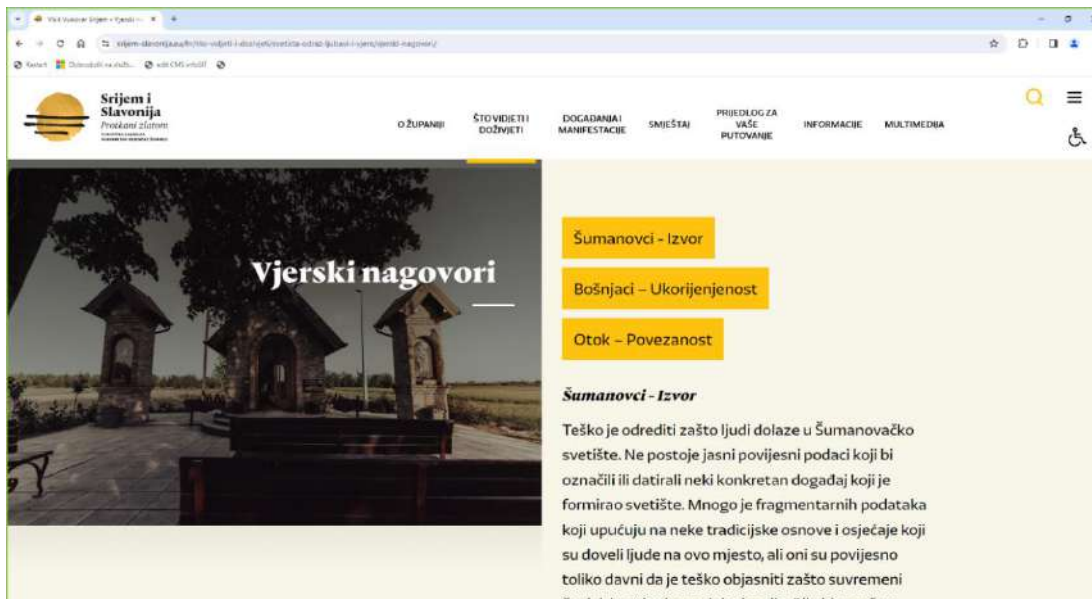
Visit Vukovar Srijem - Vjerski ×

srijem-slavonija.eu/hr/sto-vidjeti-i-dozivjeti/svetista-odmor-ljubavi-i-vjere/vjerski-nagovori/

Srijem i Slavonija
Protkani zlatom

O ŽUPANIJI
ŠTO VIDJETI I DOŽIVJETI
DOGAĐANJA I MANIFESTACIJE
SMJEŠTAJ
PRIJEDLOG ZA VAŠE PUTOVANJE
INFORMACIJE
MULTIMEDIJA

Vjerski nagovori

Šumanovci - Izvor

Bošnjaci – Ukorijenjenost

Otok – Povezanost

Šumanovci - Izvor

Teško je odrediti zašto ljudi dolaze u Šumanovačko svetište. Ne postoje jasni povijesni podaci koji bi označili ili datirali neki konkretan događaj koji je formirao svetište. Mnogo je fragmentarnih podataka koji upućuju na neke tradicijske osnove i osjećaje koji su doveli ljude na ovo mjesto, ali oni su povijesno toliko davni da je teško objasniti zašto suvremeni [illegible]